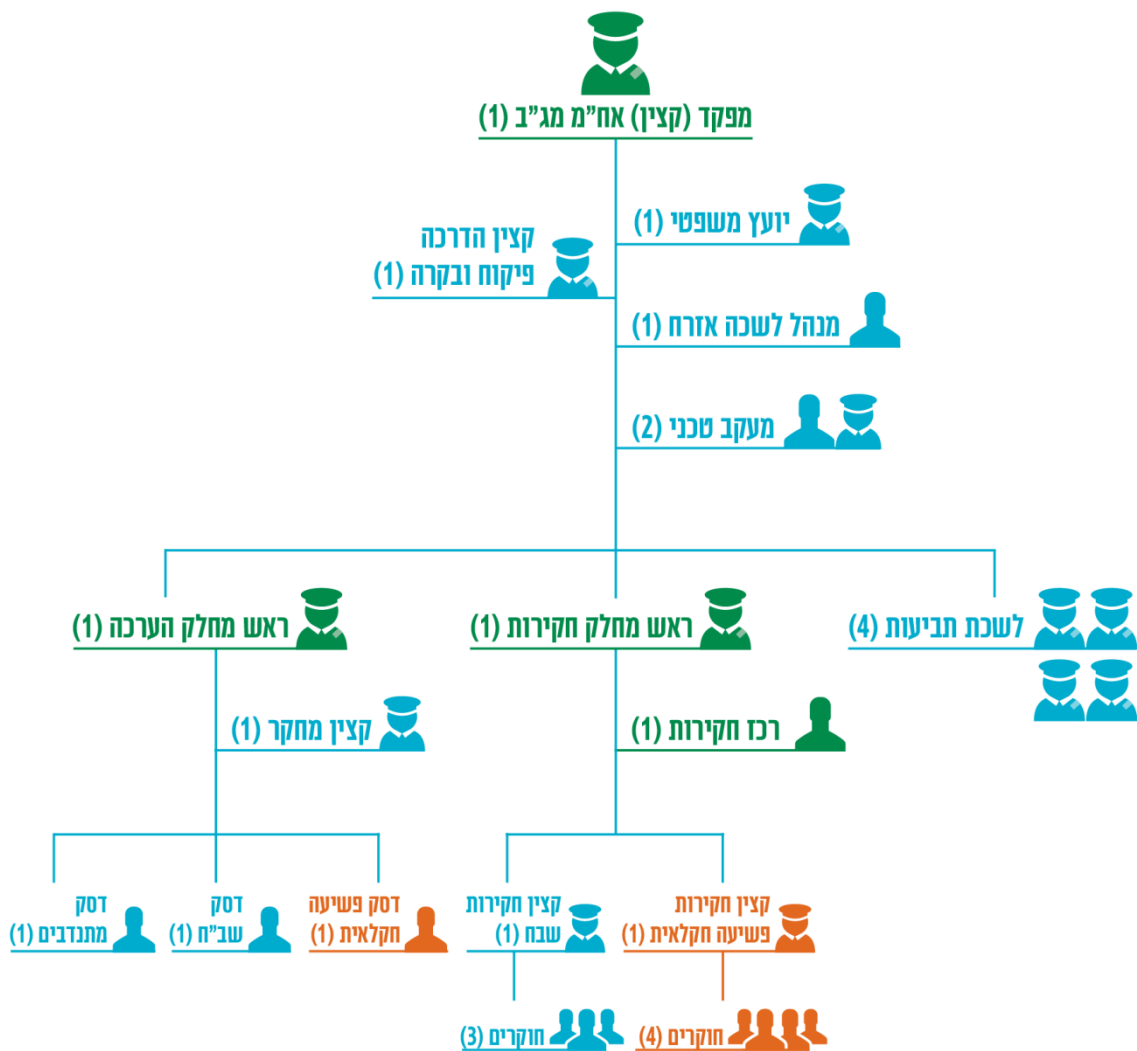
מפקד (קצין) אח"מ מג"ב (1)

קצין הדרכה פיקוח ובקרה (1)

יועץ משפטי (1)

מנהל לשכה אזרח (1)

מעקב טכני (2)

ראש מחלק הערכה (1)

ראש מחלק חקירות (1)

לשכת תביעות (4)

קצין מחקר (1)

רכז חקירות (1)

דסק מתנדבים (1)

דסק שב"ח (1)

דסק פשיעה חקלאית (1)

קצין חקירות שבח (1)

קצין חקירות פשיעה חקלאית (1)

חוקרים (3)

חוקרים (4)